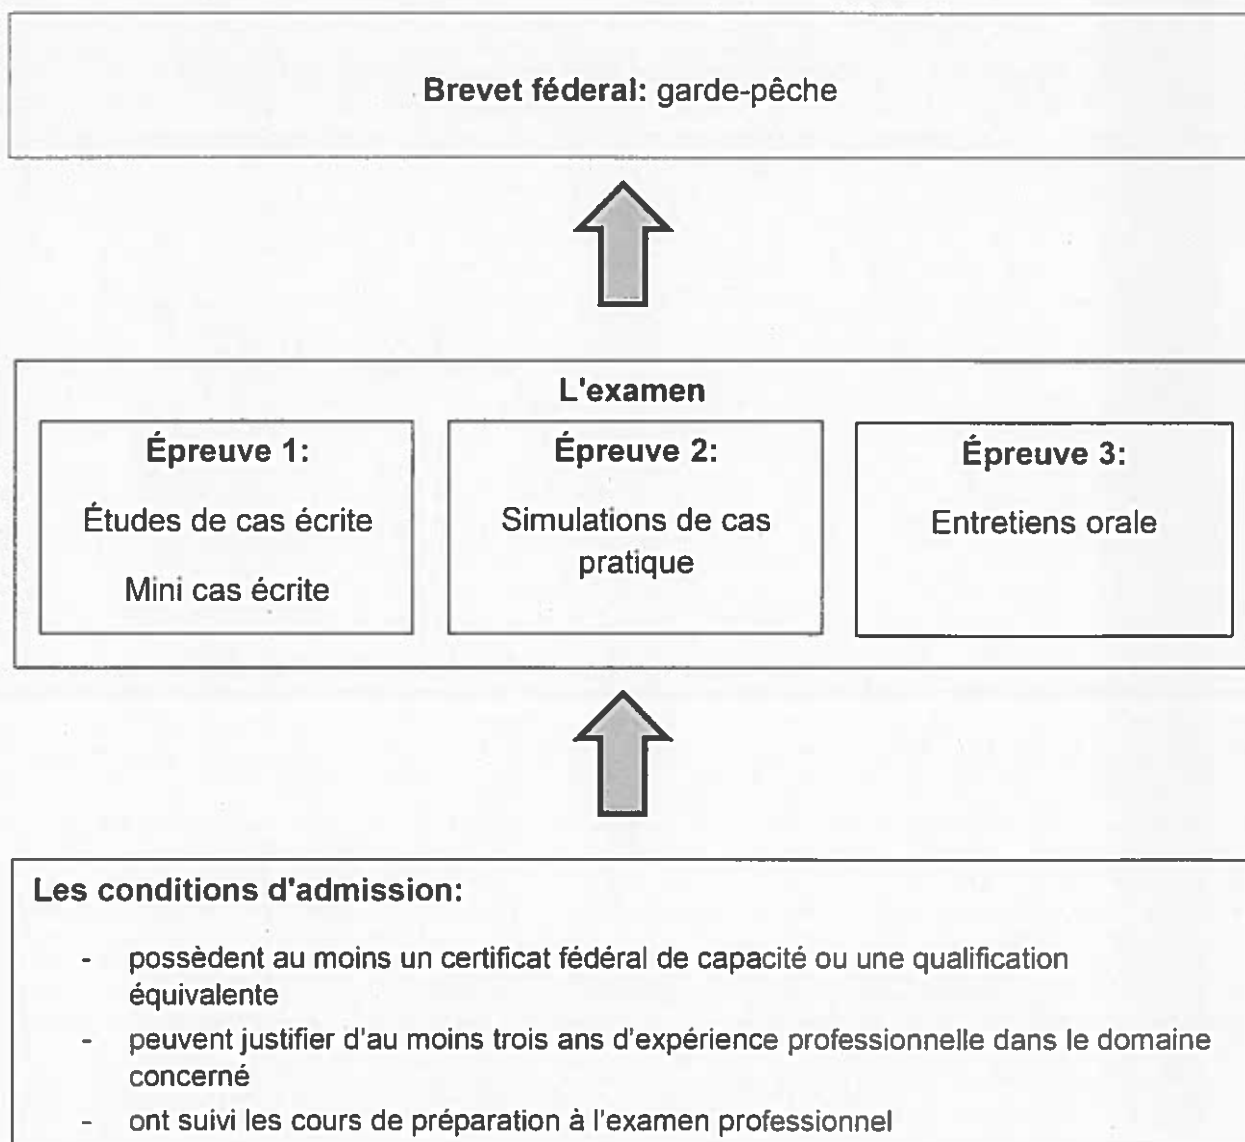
**Brevet féderal:** garde-pêche

**L'examen**

**Épreuve 1:**

Études de cas écrite

Mini cas écrite

**Épreuve 2:**

Simulations de cas pratique

**Épreuve 3:**

Entretiens orale

**Les conditions d'admission:**

- possèdent au moins un certificat fédéral de capacité ou une qualification équivalente
- peuvent justifier d'au moins trois ans d'expérience professionnelle dans le domaine concerné
- ont suivi les cours de préparation à l'examen professionnel